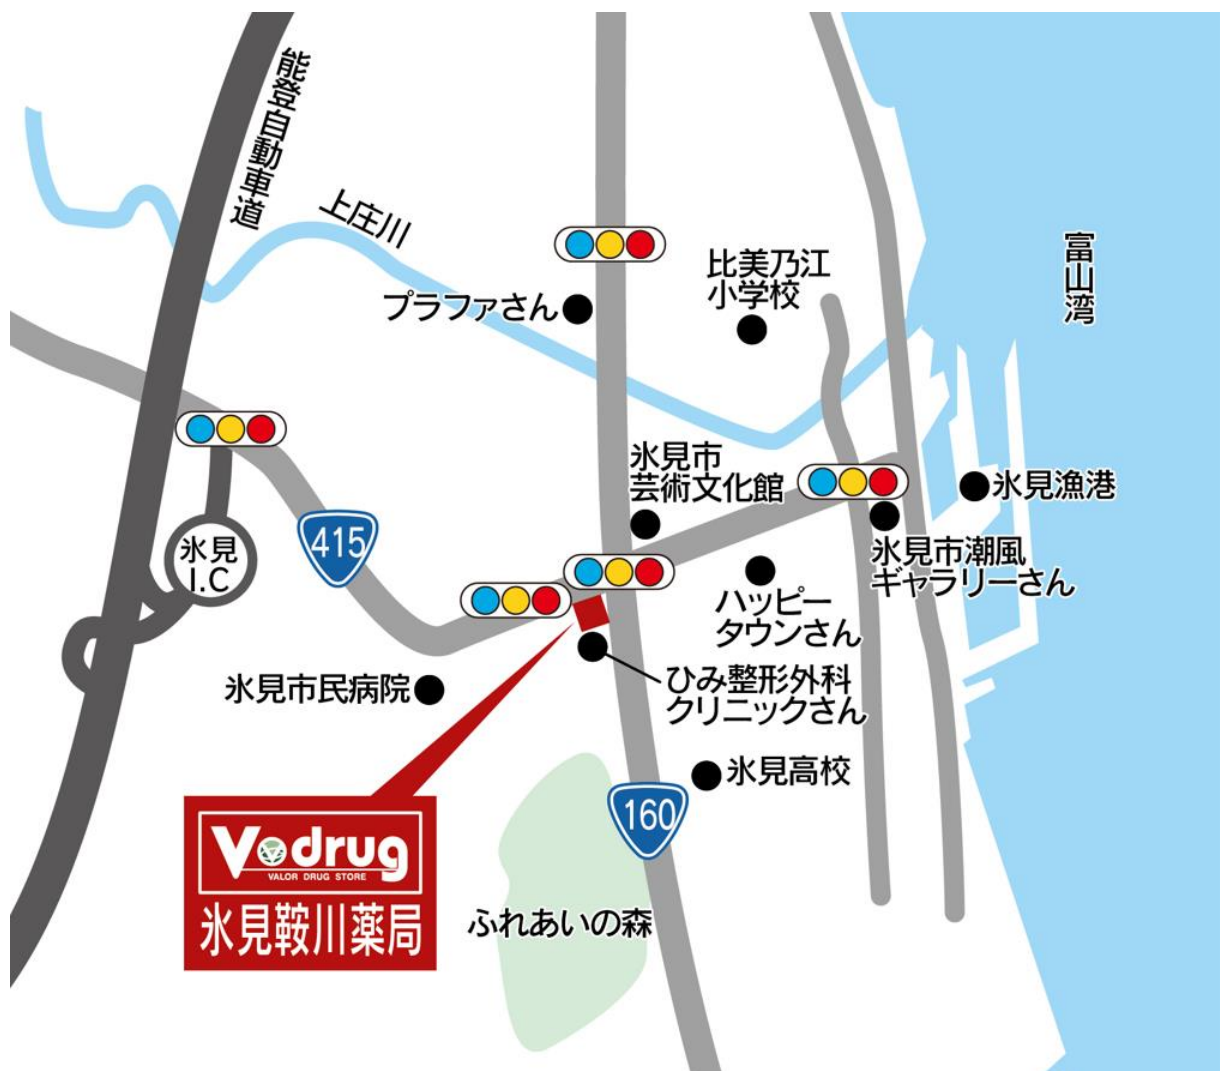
能登自動車道

上庄川

富山湾

比美乃江小学校

プラファさん

氷見市芸術文化館

氷見漁港

415

氷見 I.C

氷見市潮風ギャラリーさん

ハッピータウンさん

氷見市民病院

ひみ整形外科クリニックさん

氷見高校

160

Vodrug
VALOR DRUG STORE
氷見鞍川薬局

ふれあいの森